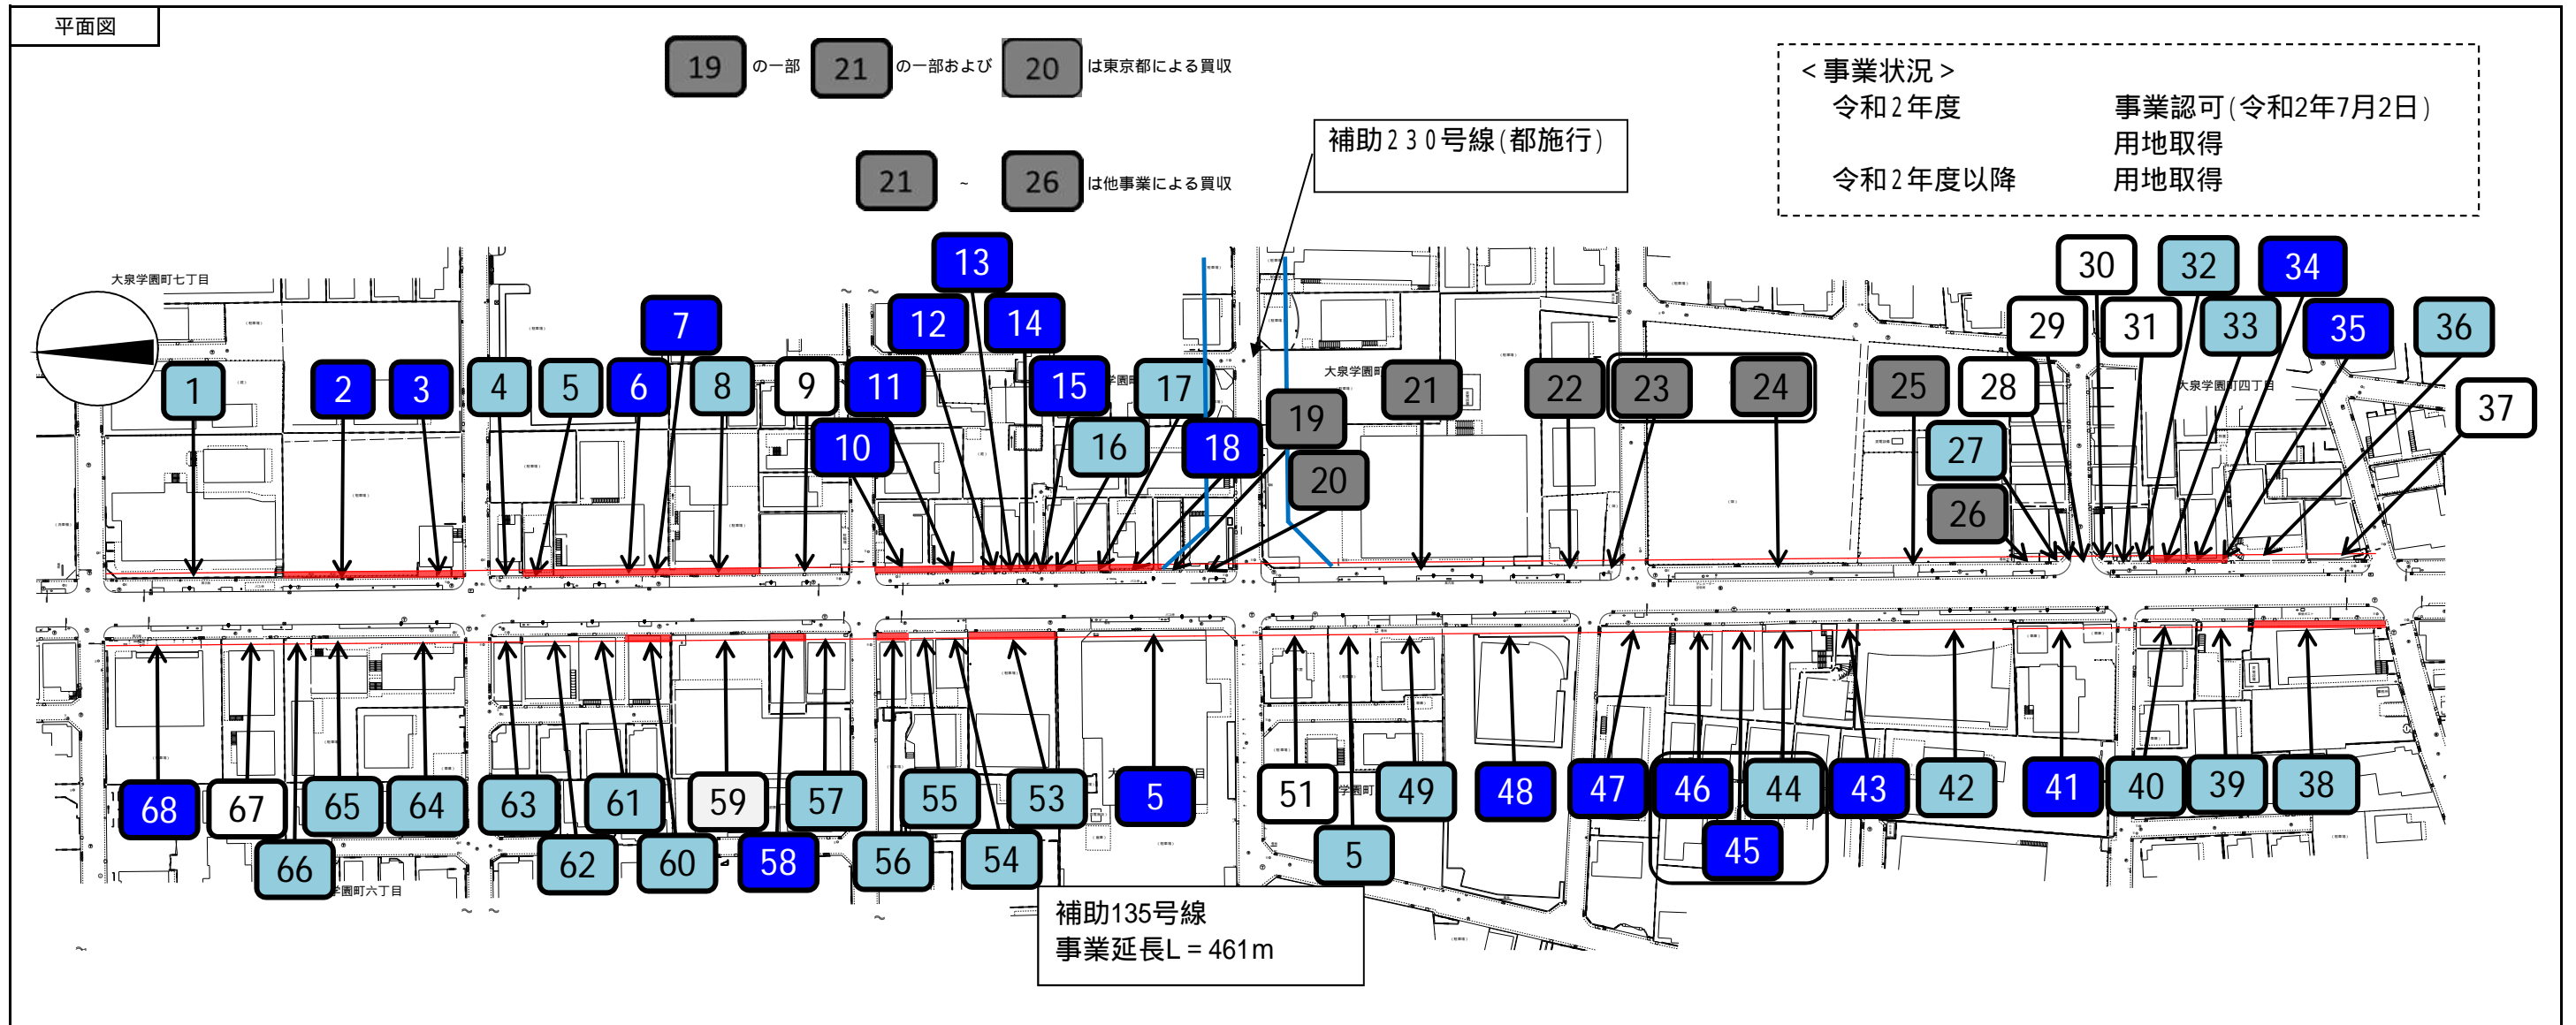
平面図

19 の一部 21 の一部および 20 は東京都による買収

21 ~ 26 は他事業による買収

補助230号線(都施行)

<事業状況>
令和2年度 事業認可(令和2年7月2日)
用地取得
令和2年度以降 用地取得

大泉学園町七丁目

大泉学園町

大泉学園町四丁目

1 2 3 4 5 6 7 8 9 10 11 12 13 14 15 16 17 18 19 20 21 22 23 24 25 26 27 28 29 30 31 32 33 34 35 36 37

68 67 66 65 64 63 62 61 60 59 58 57 56 55 54 53 5 51 5 49 48 47 46 45 44 43 42 41 40 39 38

学園町六丁目

学園町

補助135号線
事業延長L = 461m